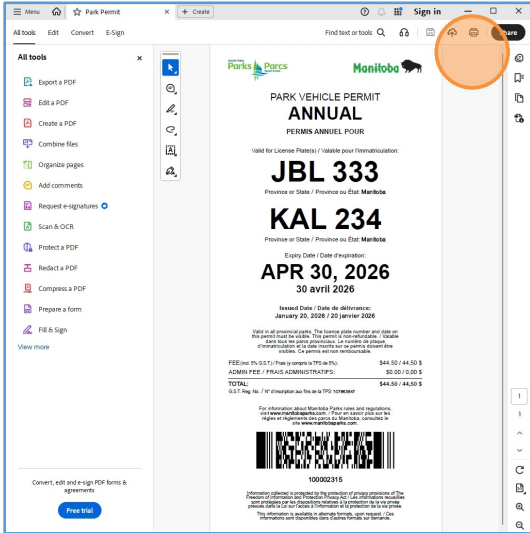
Menu Park Permit + Create Sign in

All tools Edit Convert E-Sign Find text or tools Share

All tools

Export a PDF
Edit a PDF
Create a PDF
Combine files
Organize pages
Add comments
Request e-signatures
Scan & OCR
Protect a PDF
Redact a PDF
Compress a PDF
Prepare a form
Fill & Sign
View more

Convert, edit and e-sign PDF forms & agreements

Free trial

Parks Parcs Manitoba

PARK VEHICLE PERMIT
ANNUAL
PERMIS ANNUEL POUR

Valid for License Plate(s) / Valable pour l'immatriculation:

JBL 333
Province or State / Province ou État: Manitoba

KAL 234
Province or State / Province ou État: Manitoba

Expiry Date / Date d'expiration:
APR 30, 2026
30 avril 2026

Issued Date / Date de délivrance:
January 20, 2026 / 20 janvier 2026

Valid in all provincial parks. The licence plate number and date on this permit must be visible. This permit is non-refundable. / Valable dans tous les parcs provinciaux. Le numéro de plaque, d'immatriculation et la date inscrits sur ce permis doivent être visibles. Ce permis est non remboursable.

| FEE(incl. 5% G.S.T) / Frais (y compris la TPS de 5%): | $44.50 / 44,50 $ |
|---|---|
| ADMIN FEE / FRAIS ADMINISTRATIFS: | $0.00 / 0,00 $ |
| TOTAL: | $44.50 / 44,50 $ |

G.S.T. Reg. No. / N° d'inscription aux fins de la TPS: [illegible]

For information about Manitoba Parks rules and regulations, visit www.manitobaparks.com. / Pour en savoir plus sur les règles et règlements des parcs du Manitoba, consultez le site www.manitobaparks.com.

100002315

Information collected is protected by the protection of privacy provisions of The Freedom of Information and Protection of Privacy Act. Les informations recueillies sont protégées par les dispositions relatives à la protection de la vie privée prévues dans la Loi sur l'accès à l'information et la protection de la vie privée.

This information is available in alternate formats, upon request. / Ces informations sont disponibles dans d'autres formats sur demande.

1
1